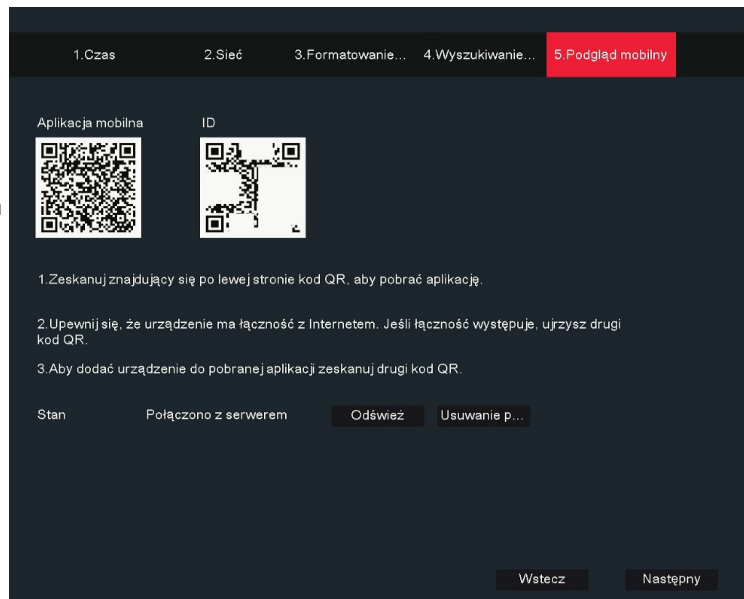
1.Czas
2.Sieć
3.Formatowanie...
4.Wyszukiwanie...
5.Podgląd mobilny

Aplikacja mobilna
ID

1.Zeskanuj znajdujący się po lewej stronie kod QR, aby pobrać aplikację.

2.Upewnij się, że urządzenie ma łączność z Internetem. Jeśli łączność występuje, ujrzysz drugi kod QR.

3.Aby dodać urządzenie do pobranej aplikacji zeskanuj drugi kod QR.

Stan
Połączono z serwerem
Odśwież
Usuwanie p...

Wstecz
Następny